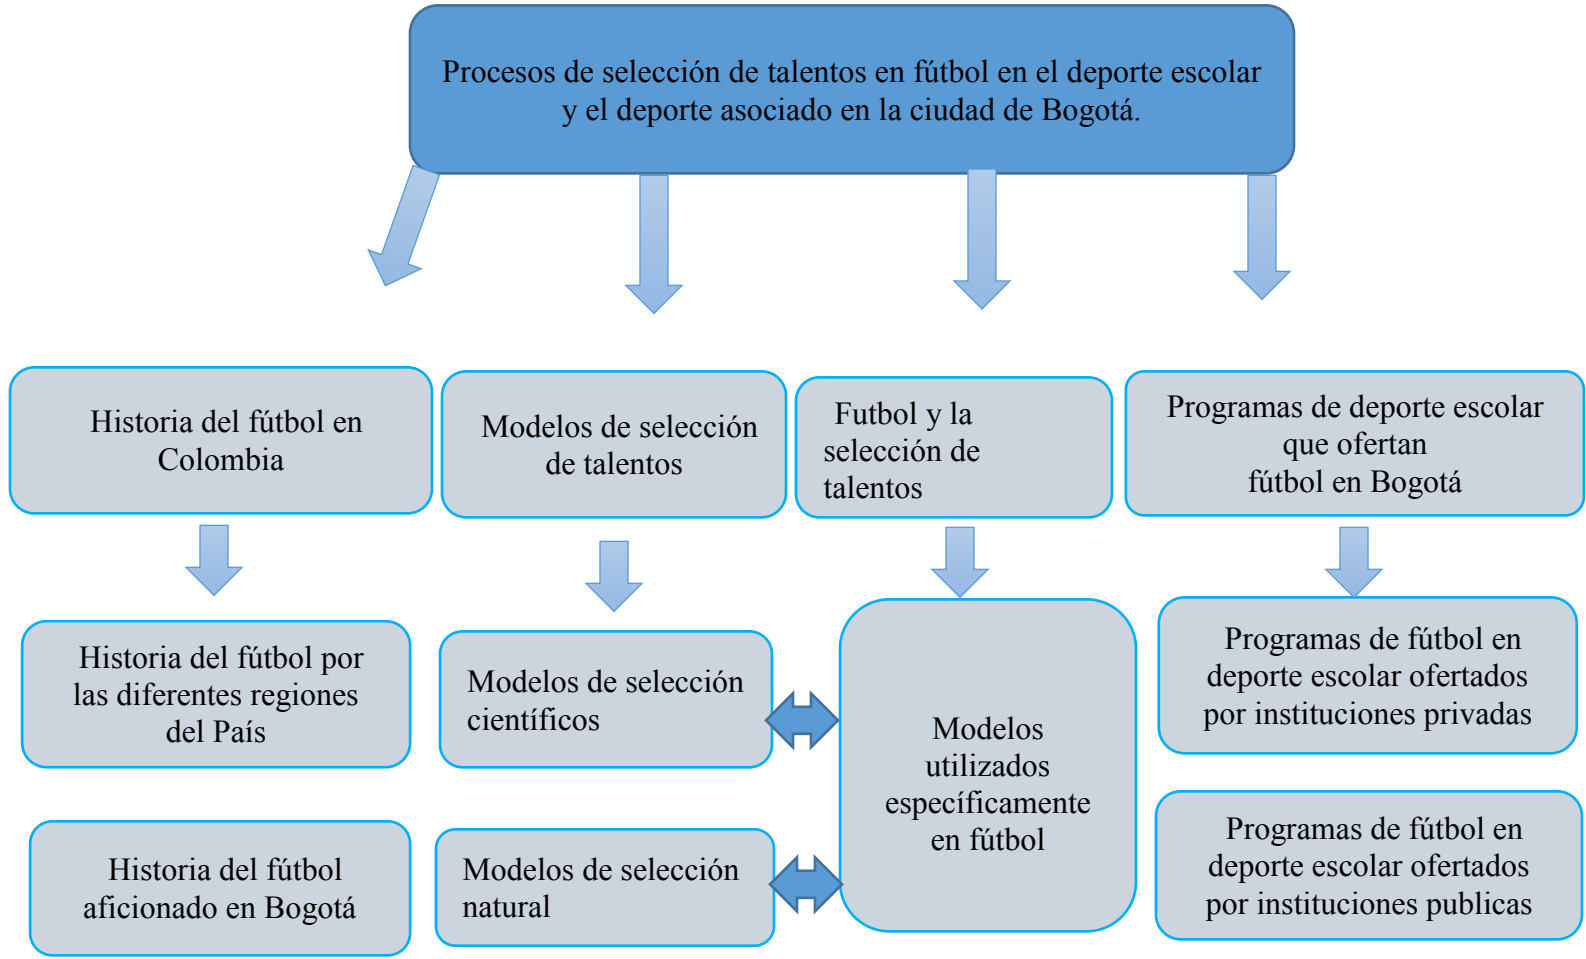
Procesos de selección de talentos en fútbol en el deporte escolar y el deporte asociado en la ciudad de Bogotá.

Historia del fútbol en Colombia

Modelos de selección de talentos

Futbol y la selección de talentos

Programas de deporte escolar que ofertan fútbol en Bogotá

Historia del fútbol por las diferentes regiones del País

Modelos de selección científicos

Modelos utilizados específicamente en fútbol

Programas de fútbol en deporte escolar ofertados por instituciones privadas

Historia del fútbol aficionado en Bogotá

Modelos de selección natural

Programas de fútbol en deporte escolar ofertados por instituciones publicas